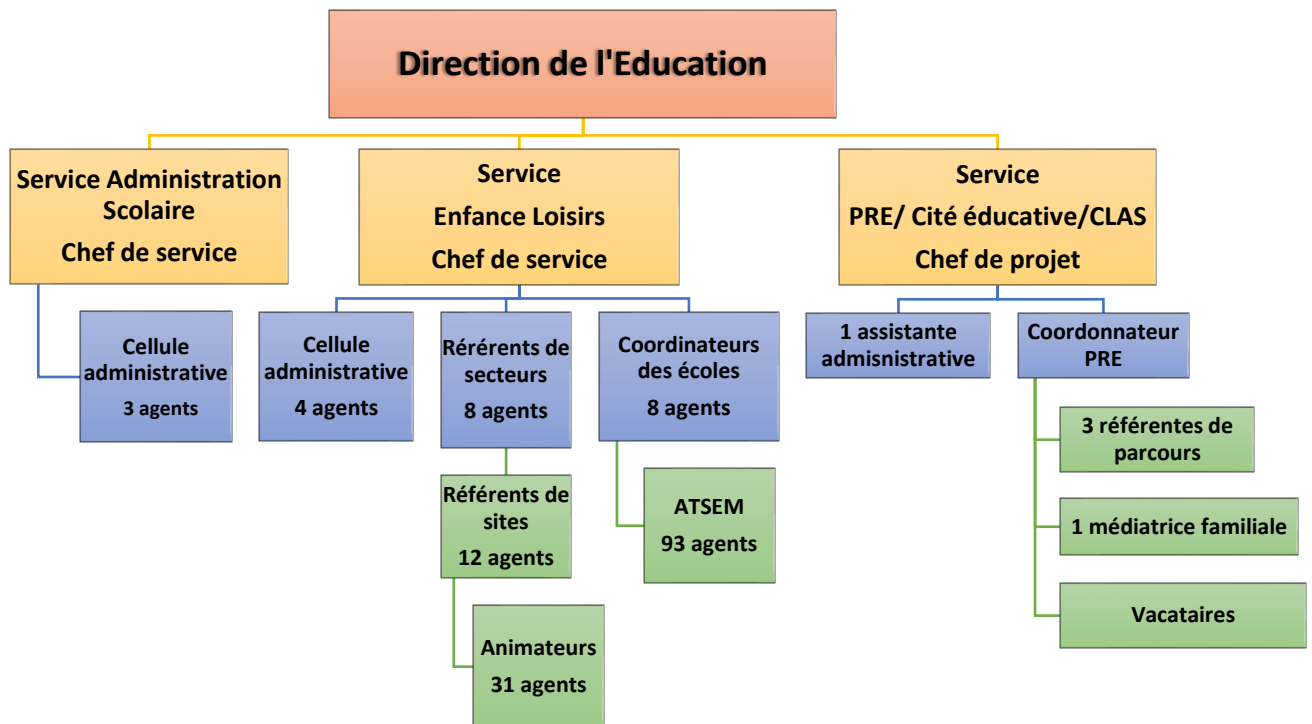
Direction de l'Education

Service Administration Scolaire
Chef de service

Cellule administrative
3 agents

Service
Enfance Loisirs
Chef de service

Cellule administrative
4 agents

Rérérents de secteurs
8 agents

Référents de sites
12 agents

Animateurs
31 agents

Coordinateurs des écoles
8 agents

ATSEM
93 agents

Service
PRE/ Cité éducative/CLAS
Chef de projet

1 assistante admisnistrative

Coordonnateur PRE

3 référentes de parcours

1 médiatrice familiale

Vacataires